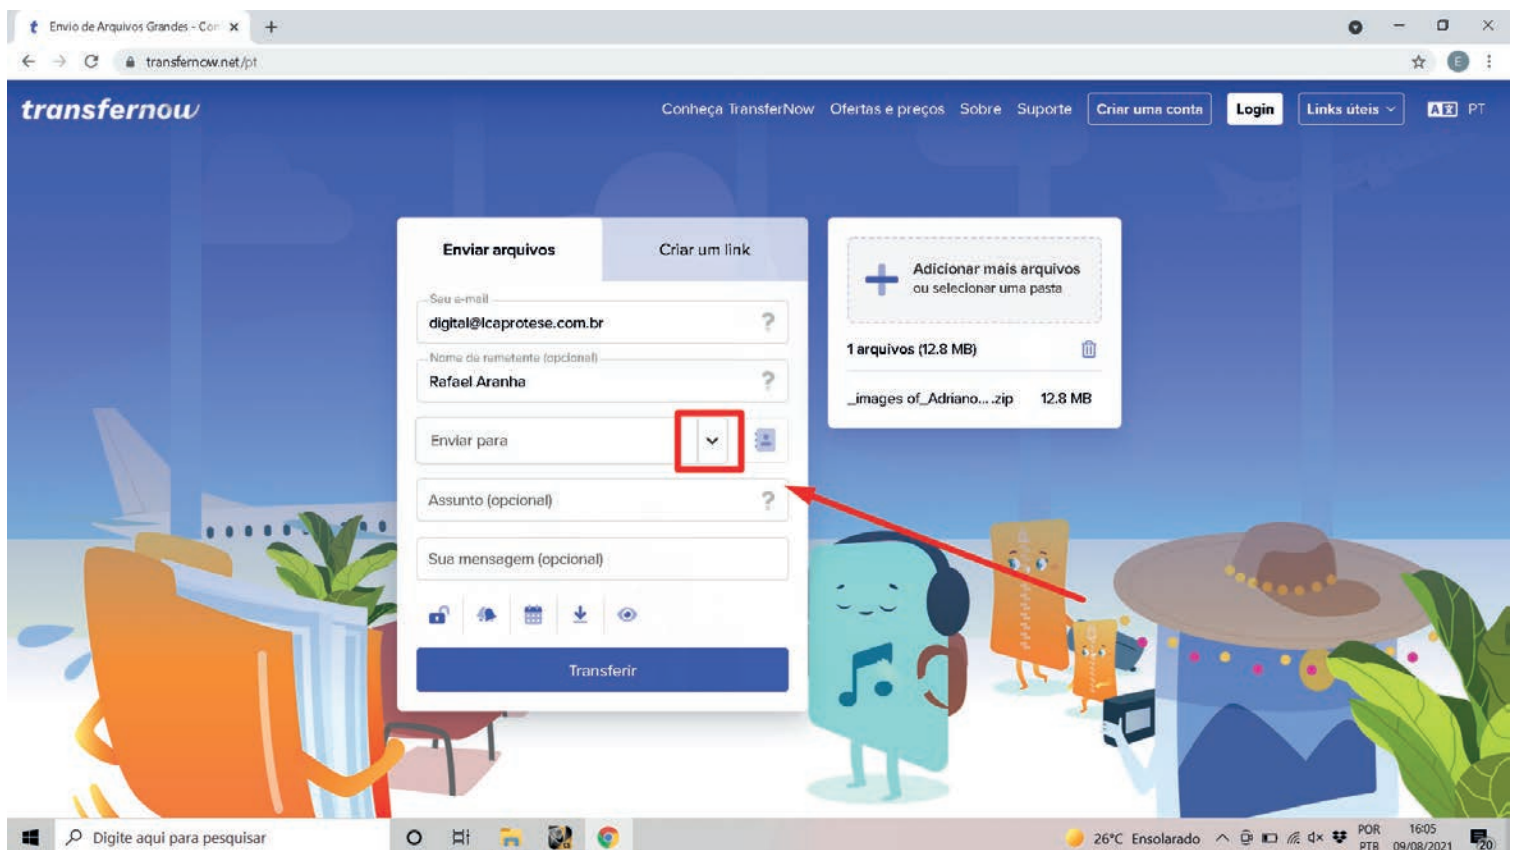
Envio de Arquivos Grandes - Con ×
+
transfernow.net/pt

transfernow
Conheça TransferNow Ofertas e preços Sobre Suporte Criar uma conta Login Links úteis PT

Enviar arquivos
Criar um link
Seu e-mail
digital@lcaprotese.com.br
?
Nome de remetente (opcional)
Rafael Aranha
?
Enviar para
Assunto (opcional)
?
Sua mensagem (opcional)
Transferir

Adicionar mais arquivos
ou selecionar uma pasta
1 arquivos (12.8 MB)
_images of_Adriano... .zip 12.8 MB

Digite aqui para pesquisar
26°C Ensolarado
POR PTB
16:05 09/08/2021
20